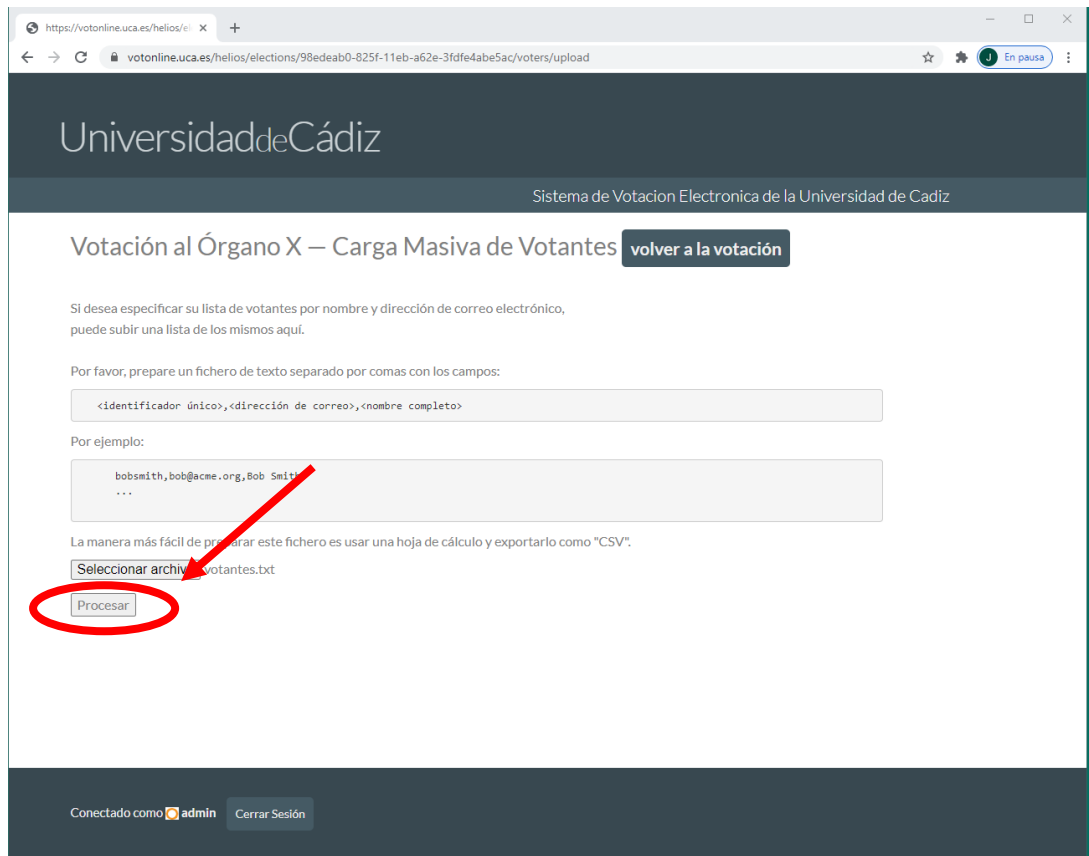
https://votonline.uca.es/helios/el ×

votonline.uca.es/helios/elections/98edeab0-825f-11eb-a62e-3fdfe4abe5ac/voters/upload

J En pausa

UniversidaddeCádiz

Sistema de Votacion Electronica de la Universidad de Cadiz

Votación al Órgano X — Carga Masiva de Votantes volver a la votación

Si desea especificar su lista de votantes por nombre y dirección de correo electrónico, puede subir una lista de los mismos aquí.

Por favor, prepare un fichero de texto separado por comas con los campos:

<identificador único>,<dirección de correo>,<nombre completo>

Por ejemplo:

bobsmith,bob@acme.org,Bob Smith
...

La manera más fácil de pre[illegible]arar este fichero es usar una hoja de cálculo y exportarlo como "CSV".

Seleccionar archiv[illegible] votantes.txt

Procesar

Conectado como admin Cerrar Sesión